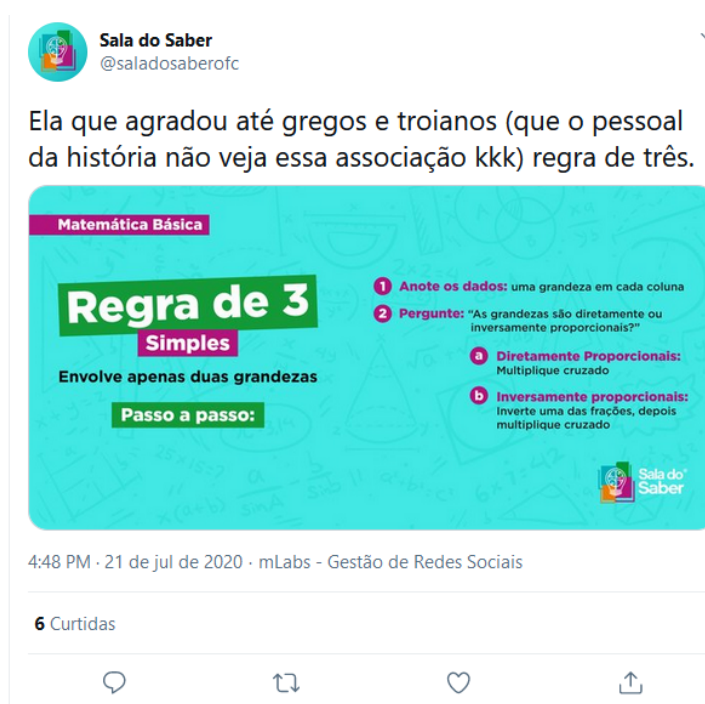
Sala do Saber
@saladosaberofc

Ela que agradou até gregos e troianos (que o pessoal da história não veja essa associação kkk) regra de três.

Matemática Básica

Regra de 3
Simples
Envolve apenas duas grandezas

Passo a passo:

1 Anote os dados: uma grandeza em cada coluna

2 Pergunte: "As grandezas são diretamente ou inversamente proporcionais?"

a Diretamente Proporcionais: Multiplique cruzado

b Inversamente proporcionais: Inverte uma das frações, depois multiplique cruzado

Sala do Saber

4:48 PM · 21 de jul de 2020 · mLabs - Gestão de Redes Sociais

6 Curtidas